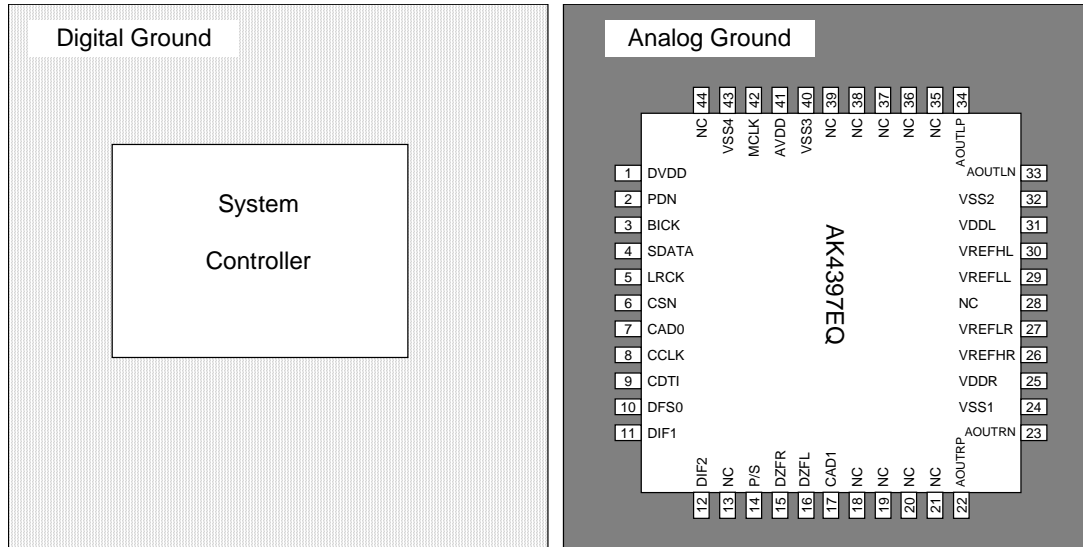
Digital Ground

System

Controller

Analog Ground

44 NC
43 VSS4
42 MCLK
41 AVDD
40 VSS3
39 NC
38 NC
37 NC
36 NC
35 NC
34 AOUTLP

1 DVDD
2 PDN
3 BICK
4 SDATA
5 LRCK
6 CSN
7 CAD0
8 CCLK
9 CDTI
10 DFS0
11 DIF1

AK4397EQ

AOUTLN 33
VSS2 32
VDDL 31
VREFHL 30
VREFLL 29
NC 28
VREFLR 27
VREFHR 26
VDDR 25
VSS1 24
AOUTRN 23

DIF2 12
NC 13
P/S 14
DZFR 15
DZFL 16
CAD1 17
NC 18
NC 19
NC 20
NC 21
AOUTRP 22